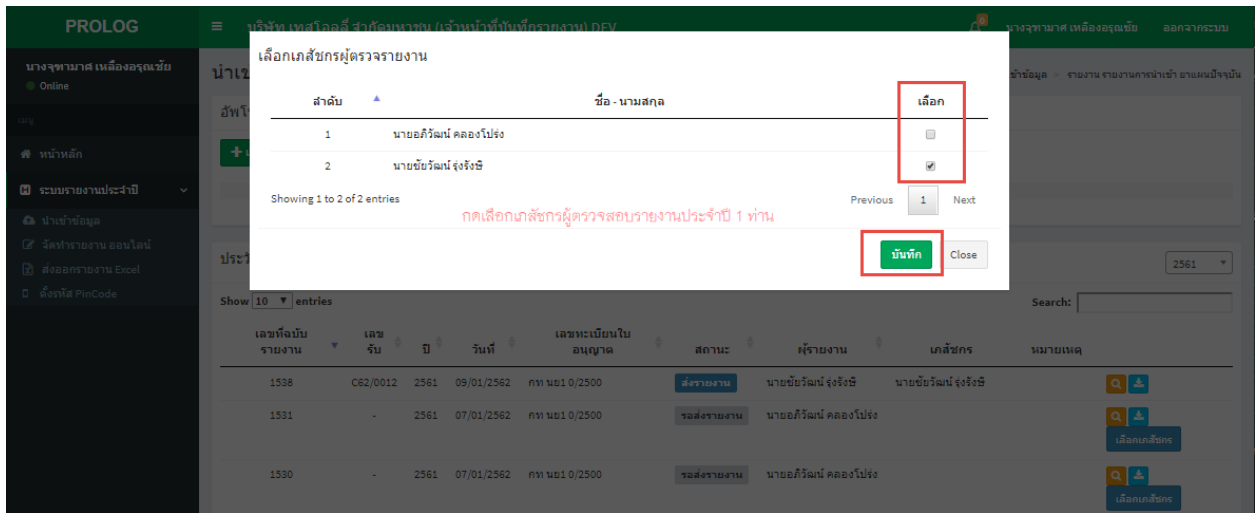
PROLOG

บริษัท เทสโลลลี่ สำกัดมหาชน (เจ้าหน้าที่บันทึกรายงาน) DEV

นางจุฑามาศ เหลืองอรุณชัย ออกจากระบบ

นางจุฑามาศ เหลืองอรุณชัย
Online

หน้าหลัก
ระบบรายงานประจำปี
นำเข้าข้อมูล
จัดทำรายงาน ออนไลน์
ส่งออกรายงาน Excel
ตั้งรหัส PinCode

นำเข้าข้อมูล > รายงาน รายงานการนำเข้า ยาแผนปัจจุบัน

เลือกเภสัชกรผู้ตรวจรายงาน

| ลำดับ | ชื่อ - นามสกุล | เลือก |
|---|---|---|
| 1 | นายอภิวัฒน์ คลองโปร่ง | ☐ |
| 2 | นายชัยวัฒน์ รุ่งรังษี | ☑ |

Showing 1 to 2 of 2 entries
Previous 1 Next

กดเลือกเภสัชกรผู้ตรวจสอบรายงานประจำปี 1 ท่าน

บันทึก Close

2561

Show 10 entries
Search:

| เลขที่ฉบับรายงาน | เลขรับ | ปี | วันที่ | เลขทะเบียนใบอนุญาต | สถานะ | ผู้รายงาน | เภสัชกร | หมายเหตุ |
|---|---|---|---|---|---|---|---|---|
| 1538 | C62/0012 | 2561 | 09/01/2562 | กท นย1 0/2500 | ส่งรายงาน | นายชัยวัฒน์ รุ่งรังษี | นายชัยวัฒน์ รุ่งรังษี | |
| 1531 | - | 2561 | 07/01/2562 | กท นย1 0/2500 | รอส่งรายงาน | นายอภิวัฒน์ คลองโปร่ง | | เลือกเภสัชกร |
| 1530 | - | 2561 | 07/01/2562 | กท นย1 0/2500 | รอส่งรายงาน | นายอภิวัฒน์ คลองโปร่ง | | เลือกเภสัชกร |